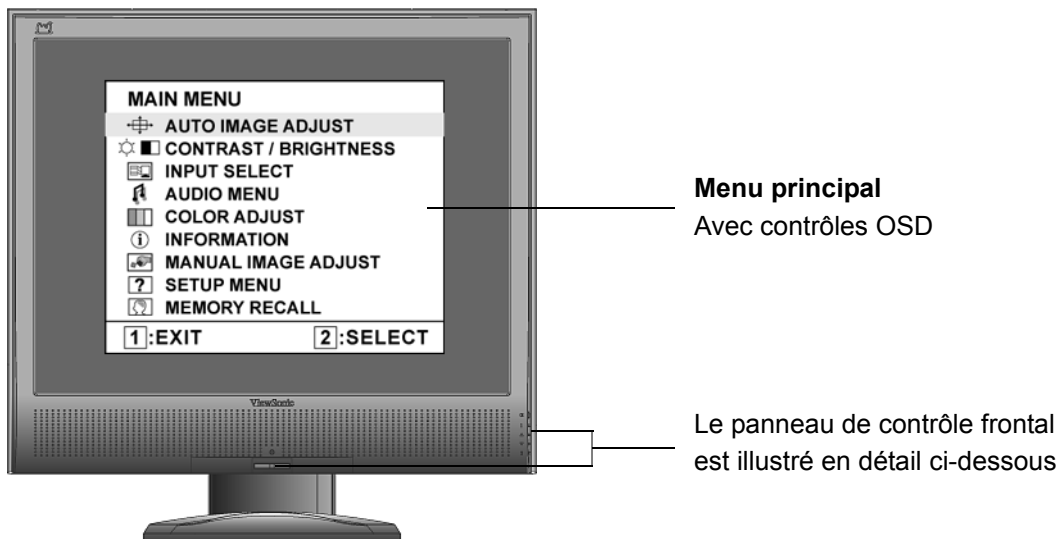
MAIN MENU
AUTO IMAGE ADJUST
CONTRAST / BRIGHTNESS
INPUT SELECT
AUDIO MENU
COLOR ADJUST
INFORMATION
MANUAL IMAGE ADJUST
SETUP MENU
MEMORY RECALL
1:EXIT 2:SELECT

ViewSonic

**Menu principal**
Avec contrôles OSD

Le panneau de contrôle frontal est illustré en détail ci-dessous